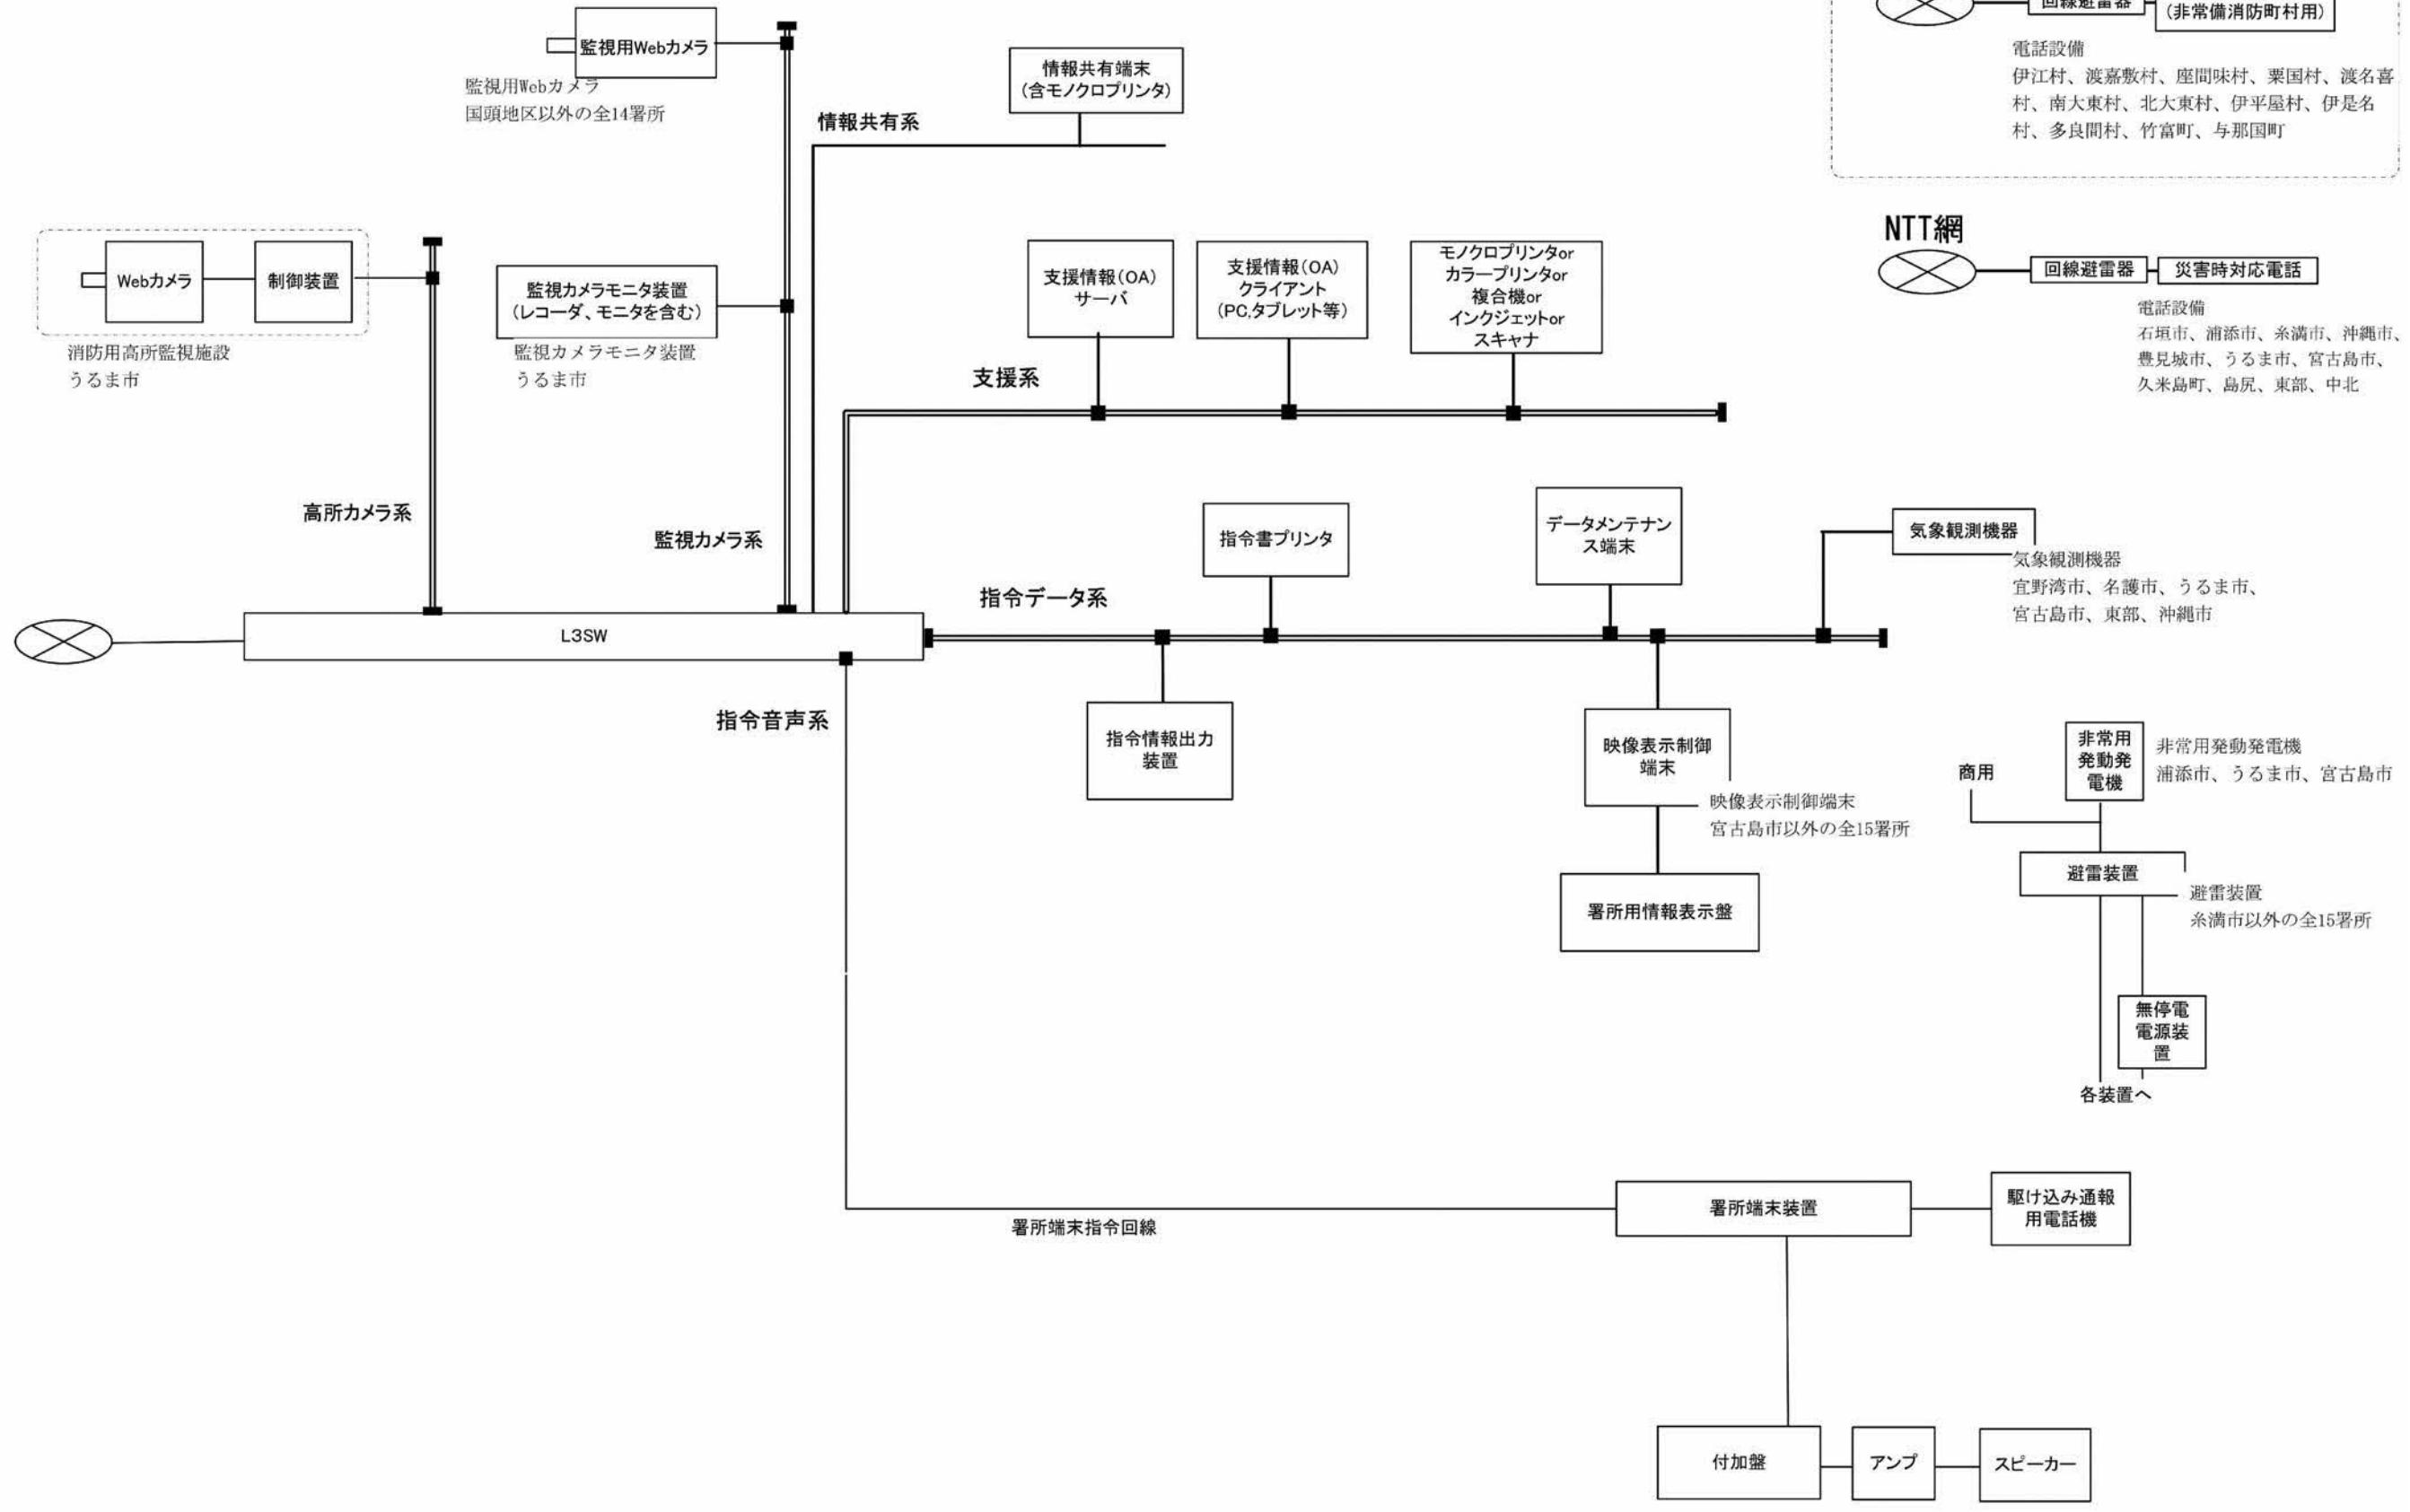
回線避雷器
(非常備消防町村用)
電話設備
伊江村、渡嘉敷村、座間味村、粟国村、渡名喜村、南大東村、北大東村、伊平屋村、伊是名村、多良間村、竹富町、与那国町

監視用Webカメラ
監視用Webカメラ
国頭地区以外の全14署所

情報共有端末
(含モノクロプリンタ)
情報共有系

NTT網
回線避雷器
災害時対応電話
電話設備
石垣市、浦添市、糸満市、沖縄市、豊見城市、うるま市、宮古島市、久米島町、島尻、東部、中北

Webカメラ
制御装置
消防用高所監視施設
うるま市

監視カメラモニタ装置
(レコーダ、モニタを含む)
監視カメラモニタ装置
うるま市

支援情報(OA)
サーバ
支援情報(OA)
クライアント
(PC,タブレット等)
モノクロプリンタor
カラープリンタor
複合機or
インクジェットor
スキャナ
支援系

高所カメラ系
監視カメラ系
指令書プリンタ
データメンテナンス端末
気象観測機器
気象観測機器
宜野湾市、名護市、うるま市、
宮古島市、東部、沖縄市
指令データ系

L3SW
指令音声系
指令情報出力
装置
映像表示制御
端末
映像表示制御端末
宮古島市以外の全15署所
署所用情報表示盤

商用
非常用
発動発
電機
非常用発動発電機
浦添市、うるま市、宮古島市
避雷装置
避雷装置
糸満市以外の全15署所
無停電
電源装
置
各装置へ

署所端末装置
駆け込み通報
用電話機
署所端末指令回線
付加盤
アンプ
スピーカー